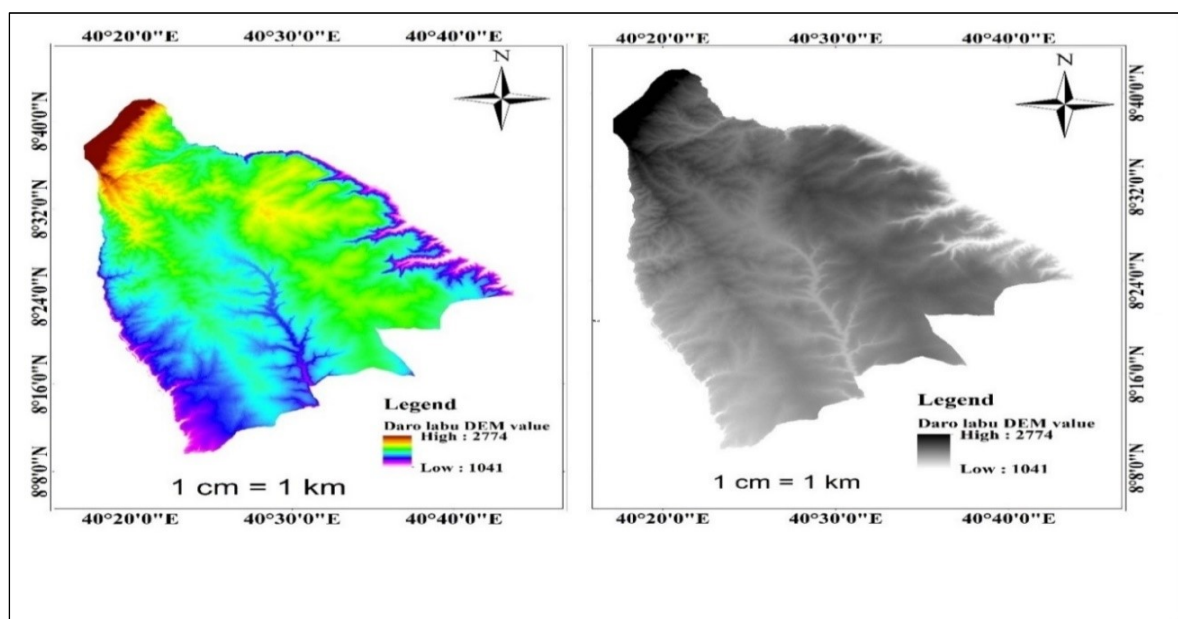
40°20'0"E
40°30'0"E
40°40'0"E

N

8°40'0"N
8°32'0"N
8°24'0"N
8°16'0"N
8°8'0"N

Legend
Daro labu DEM value
High : 2774
Low : 1041

1 cm = 1 km

40°20'0"E
40°30'0"E
40°40'0"E

40°20'0"E
40°30'0"E
40°40'0"E

N

8°40'0"N
8°32'0"N
8°24'0"N
8°16'0"N
8°8'0"N

Legend
Daro labu DEM value
High : 2774
Low : 1041

1 cm = 1 km

40°20'0"E
40°30'0"E
40°40'0"E